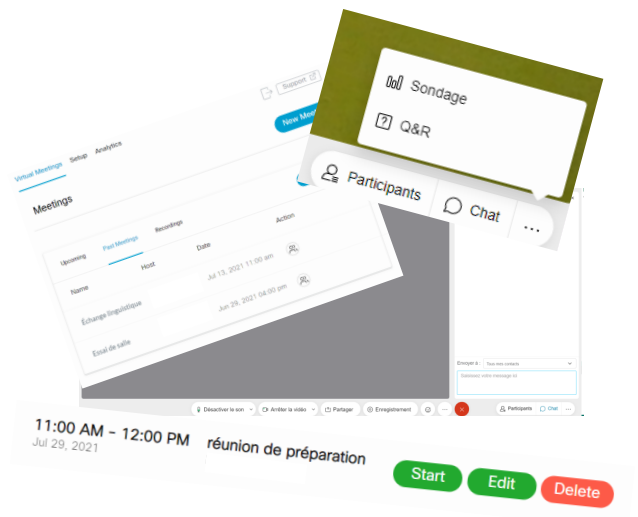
Support
New Meeting
Virtual Meetings Setup Analytics
Meetings
Upcoming Past Meetings Recordings
Name Host Date Action
Échange linguistique Jul 13, 2021 11:00 am
Essai de salle Jun 29, 2021 04:00 pm

Sondage
Q&R
Participants
Chat
...

Envoyer à : Tous les contacts
Saisissez votre message ici

Désactiver le son Arrêter la vidéo Partager Enregistrement ... Participants Chat ...

11:00 AM - 12:00 PM
Jul 29, 2021
réunion de préparation
Start
Edit
Delete